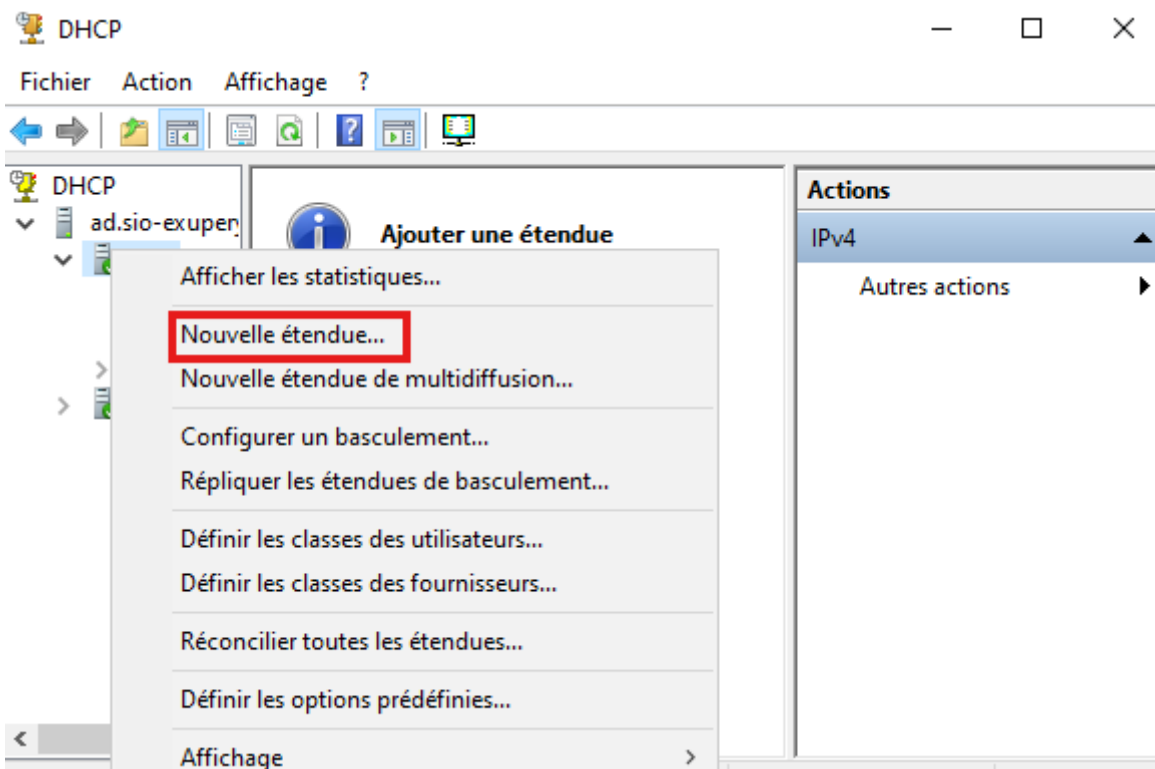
DHCP

Fichier Action Affichage ?

DHCP
ad.sio-exupery

Ajouter une étendue

Afficher les statistiques...
Nouvelle étendue...
Nouvelle étendue de multidiffusion...
Configurer un basculement...
Répliquer les étendues de basculement...
Définir les classes des utilisateurs...
Définir les classes des fournisseurs...
Réconcilier toutes les étendues...
Définir les options prédéfinies...
Affichage

Actions
IPv4
Autres actions